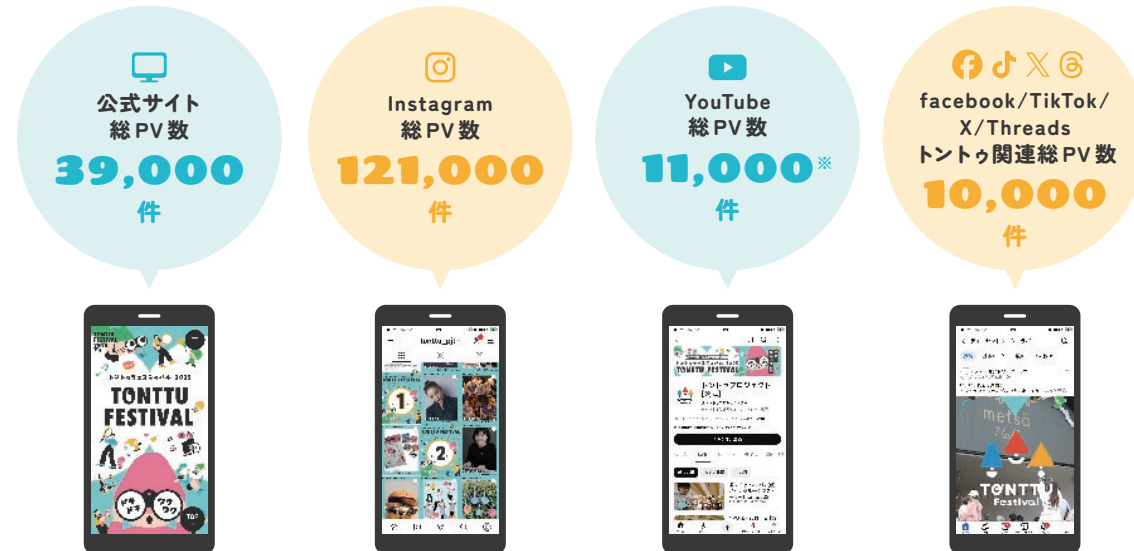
公式サイト
総PV数
39,000
件

Instagram
総PV数
121,000
件

YouTube
総PV数
11,000※
件

facebook/TikTok/X/Threads
トントゥ関連総PV数
10,000
件

TONTTU FESTIVAL

tonttu_pj

1

2

トントゥプロジェクト

TONTTU FESTIVAL

metsä

TONTTU Festival